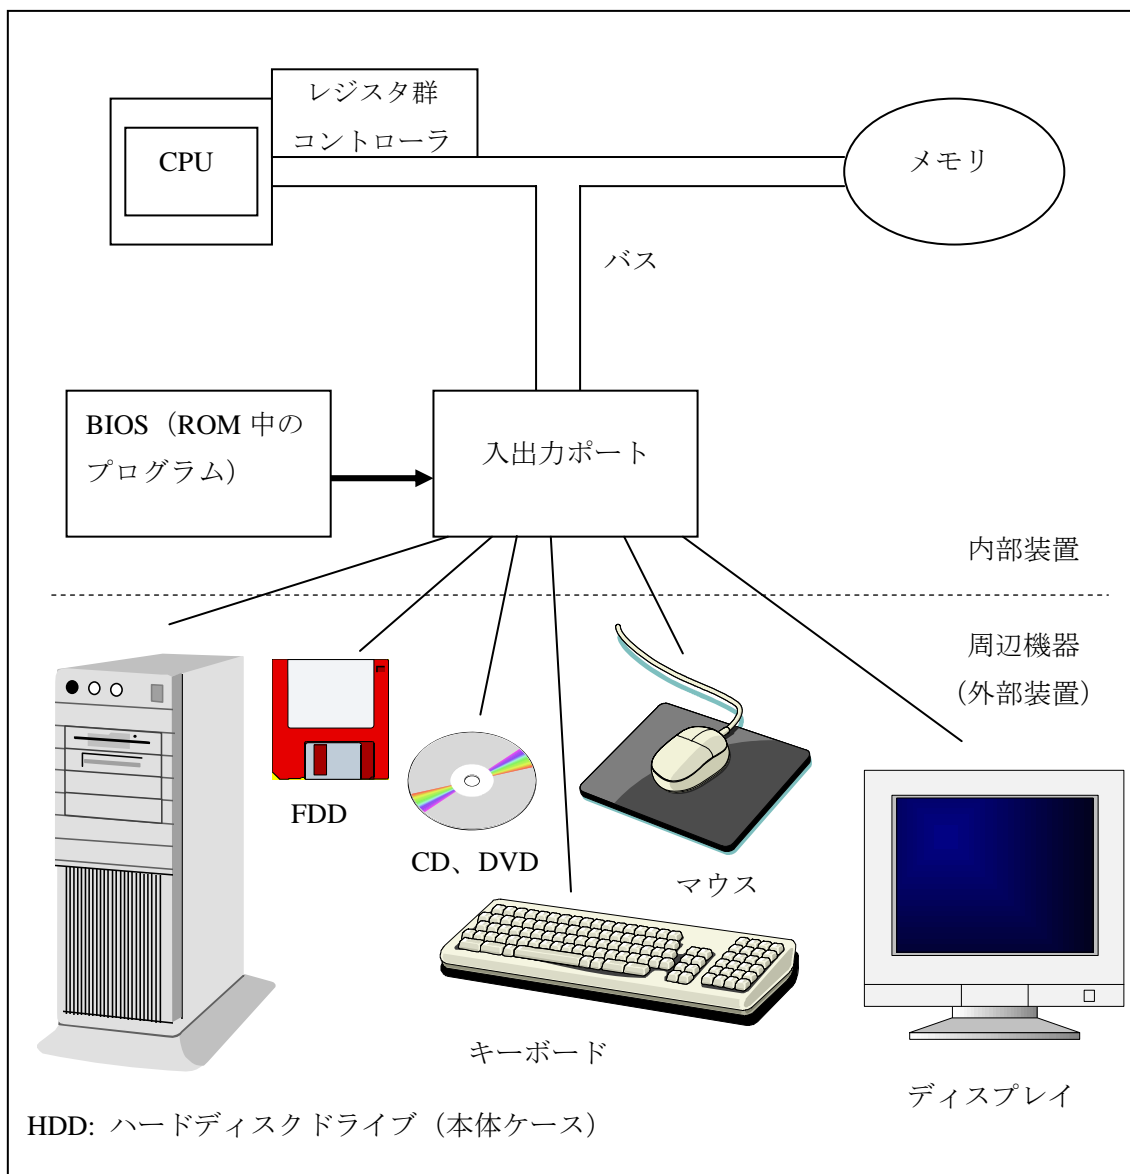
CPU

レジスタ群
コントローラ

メモリ

バス

BIOS（ROM 中のプログラム）

入出力ポート

内部装置

周辺機器
（外部装置）

FDD

CD、DVD

マウス

キーボード

ディスプレイ

HDD: ハードディスクドライブ（本体ケース）